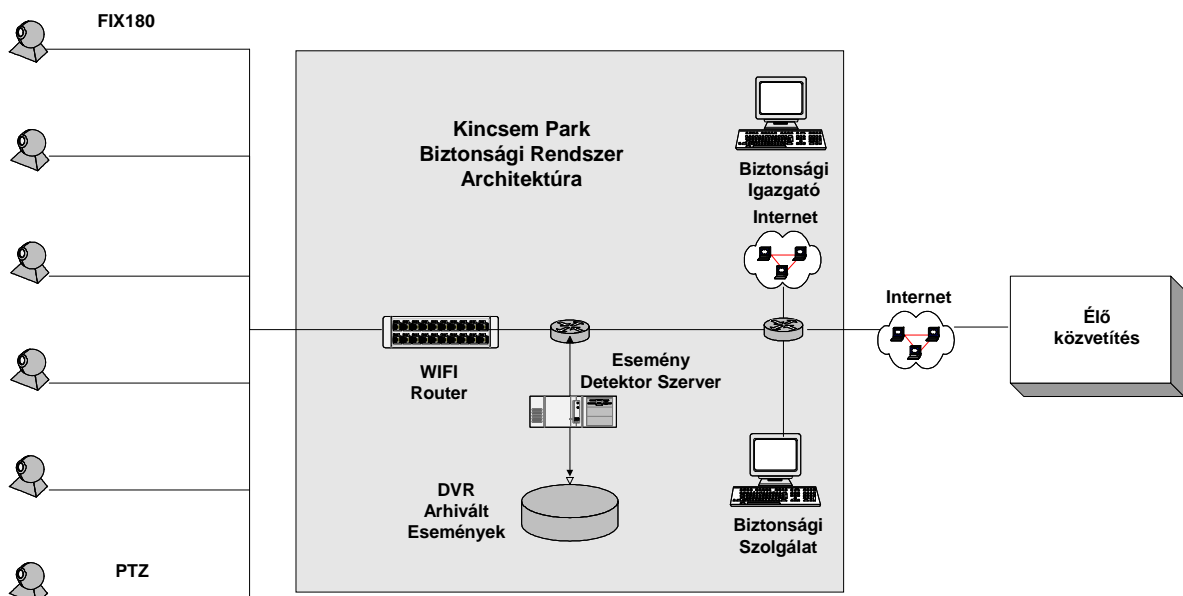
FIX180

Kincsem Park
Biztonsági Rendszer
Architektúra

Biztonsági
Igazgató

Internet

Internet

Élő
közvetítés

WIFI
Router

Esemény
Detektor Szerver

DVR
Arhivált
Események

Biztonsági
Szolgálat

PTZ